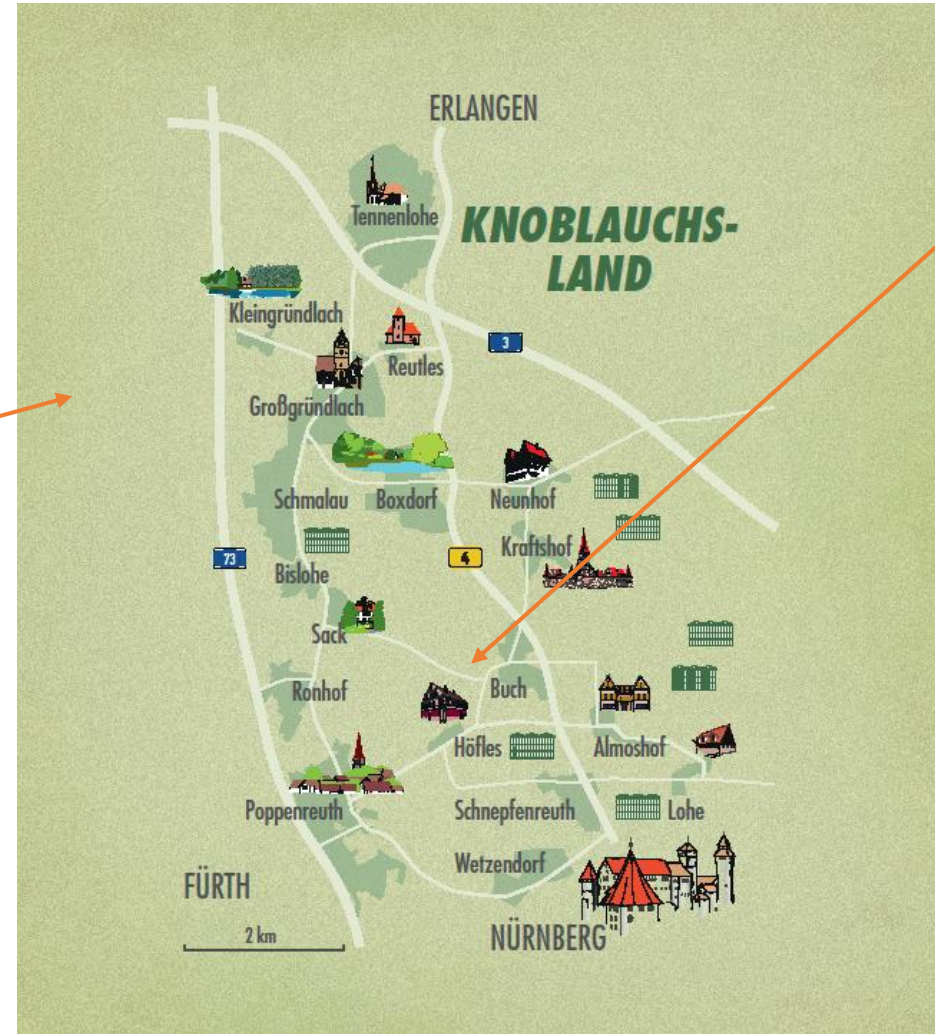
ERLANGEN

KNOBLAUCHS-LAND

Tennenlohe

Kleingründlach

Reutles

3

Großgründlach

Schmalau

Boxdorf

Neunhof

Kraftshof

73

4

Bislohe

Sack

Ronhof

Buch

Höfles

Almoshof

Poppenreuth

Schnepfenreuth

Lohe

Wetzendorf

FÜRTH

2 km

NÜRNBERG